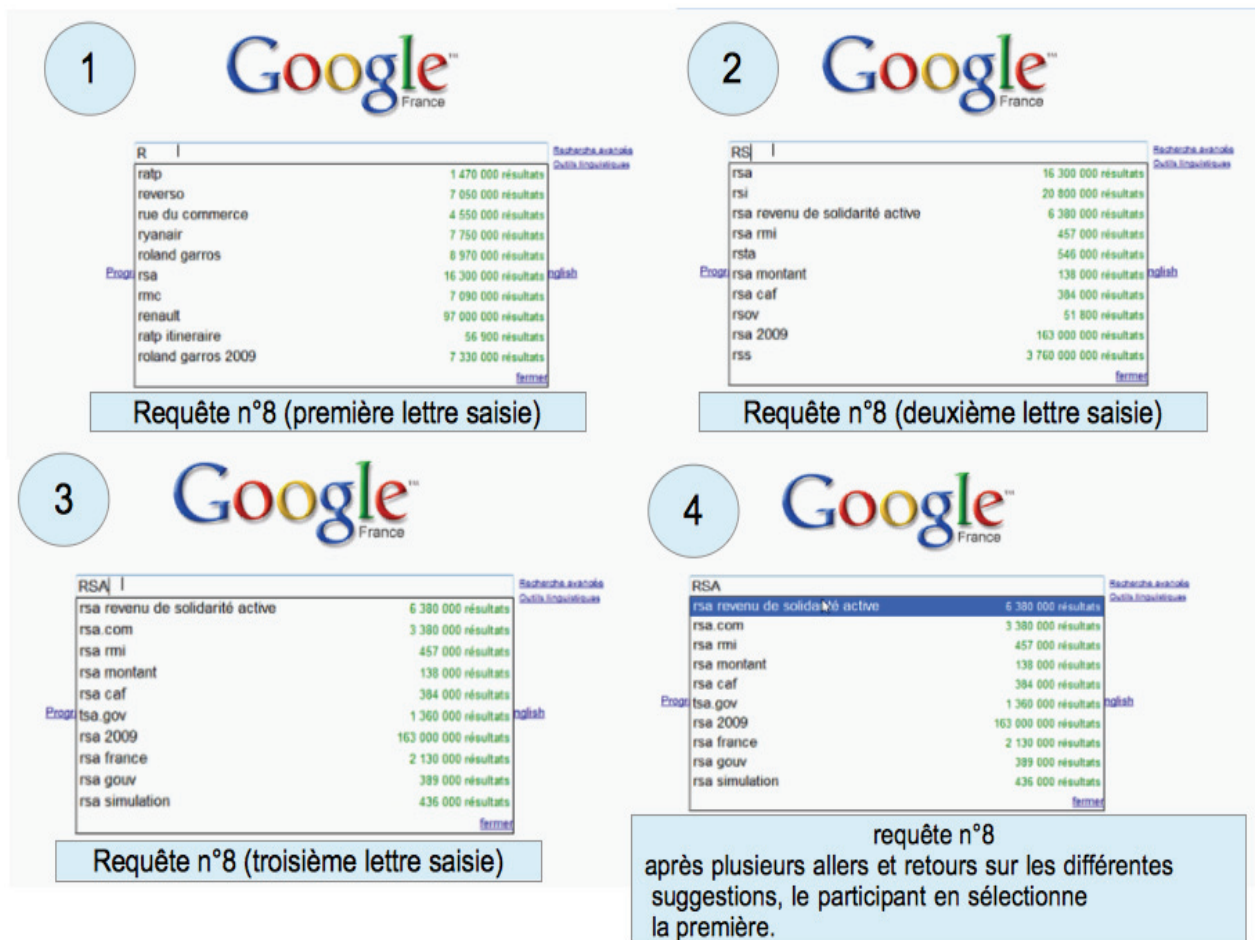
1

Google France

R

Recherche avancée
Outils linguistiques

| | |
|---|---|
| ratp | 1 470 000 résultats |
| reverso | 7 050 000 résultats |
| rue du commerce | 4 550 000 résultats |
| ryanair | 7 750 000 résultats |
| roland garros | 8 970 000 résultats |
| rsa | 16 300 000 résultats |
| rmc | 7 090 000 résultats |
| renault | 97 000 000 résultats |
| ratp itineraire | 56 900 résultats |
| roland garros 2009 | 7 330 000 résultats |

fermer

Progr nglish

Requête n°8 (première lettre saisie)

2

Google France

RS

Recherche avancée
Outils linguistiques

| | |
|---|---|
| rsa | 16 300 000 résultats |
| rsi | 20 800 000 résultats |
| rsa revenu de solidarité active | 6 380 000 résultats |
| rsa rmi | 457 000 résultats |
| rsta | 546 000 résultats |
| rsa montant | 138 000 résultats |
| rsa caf | 384 000 résultats |
| rsov | 51 800 résultats |
| rsa 2009 | 163 000 000 résultats |
| rss | 3 760 000 000 résultats |

fermer

Progr nglish

Requête n°8 (deuxième lettre saisie)

3

Google France

RSA

Recherche avancée
Outils linguistiques

| | |
|---|---|
| rsa revenu de solidarité active | 6 380 000 résultats |
| rsa.com | 3 380 000 résultats |
| rsa rmi | 457 000 résultats |
| rsa montant | 138 000 résultats |
| rsa caf | 384 000 résultats |
| tsa.gov | 1 360 000 résultats |
| rsa 2009 | 163 000 000 résultats |
| rsa france | 2 130 000 résultats |
| rsa gouv | 389 000 résultats |
| rsa simulation | 436 000 résultats |

fermer

Progr nglish

Requête n°8 (troisième lettre saisie)

4

Google France

RSA

Recherche avancée
Outils linguistiques

| | |
|---|---|
| rsa revenu de solidarité active | 6 380 000 résultats |
| rsa.com | 3 380 000 résultats |
| rsa rmi | 457 000 résultats |
| rsa montant | 138 000 résultats |
| rsa caf | 384 000 résultats |
| tsa.gov | 1 360 000 résultats |
| rsa 2009 | 163 000 000 résultats |
| rsa france | 2 130 000 résultats |
| rsa gouv | 389 000 résultats |
| rsa simulation | 436 000 résultats |

fermer

Progr nglish

requête n°8
après plusieurs allers et retours sur les différentes suggestions, le participant en sélectionne la première.